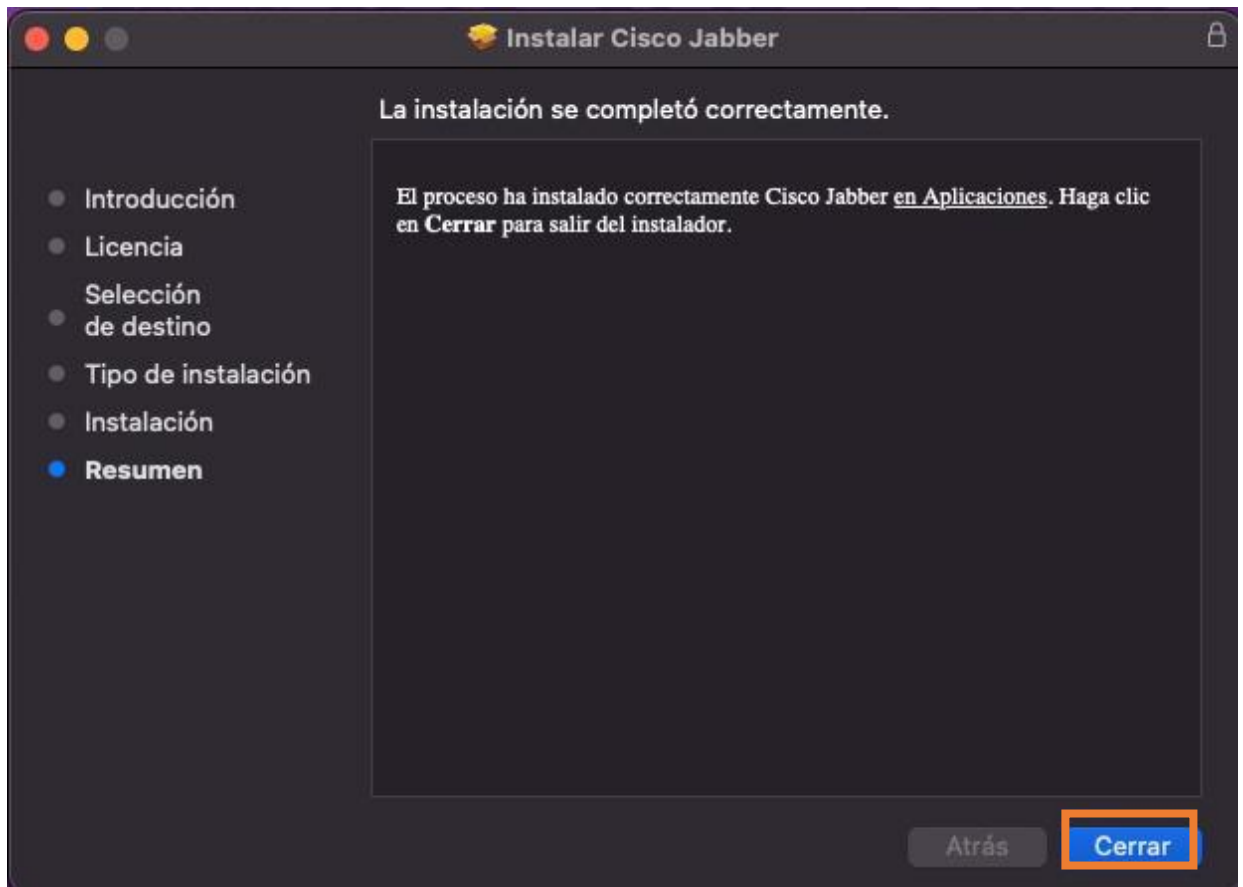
Instalar Cisco Jabber

La instalación se completó correctamente.

Introducción
Licencia
Selección de destino
Tipo de instalación
Instalación
Resumen

El proceso ha instalado correctamente Cisco Jabber en Aplicaciones. Haga clic en Cerrar para salir del instalador.

Atrás
Cerrar